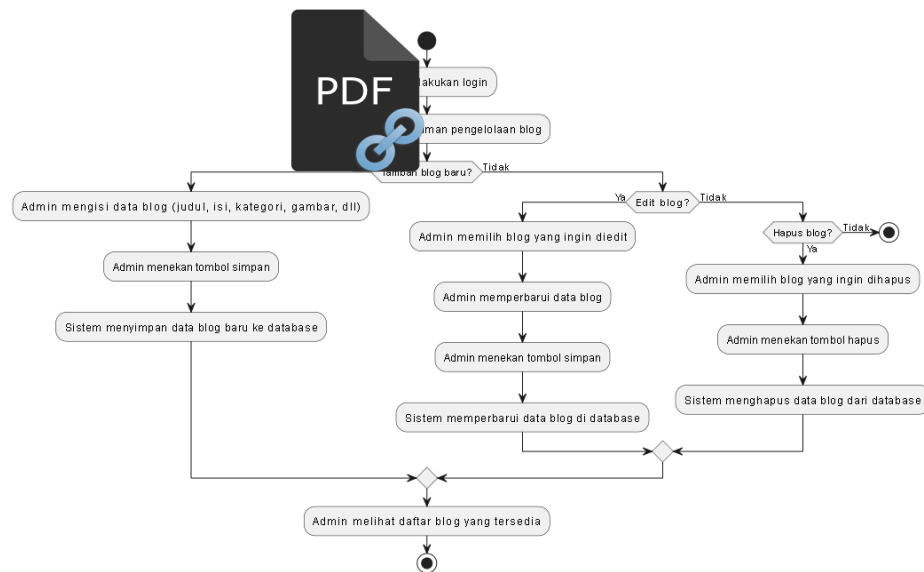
PDF

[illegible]lakukan login

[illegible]aman pengelolaan blog

Tambah blog baru?

Tidak

Admin mengisi data blog (judul, isi, kategori, gambar, dll)

Admin menekan tombol simpan

Sistem menyimpan data blog baru ke database

Ya

Edit blog?

Tidak

Admin memilih blog yang ingin diedit

Admin memperbarui data blog

Admin menekan tombol simpan

Sistem memperbarui data blog di database

Hapus blog?

Tidak

Ya

Admin memilih blog yang ingin dihapus

Admin menekan tombol hapus

Sistem menghapus data blog dari database

Admin melihat daftar blog yang tersedia